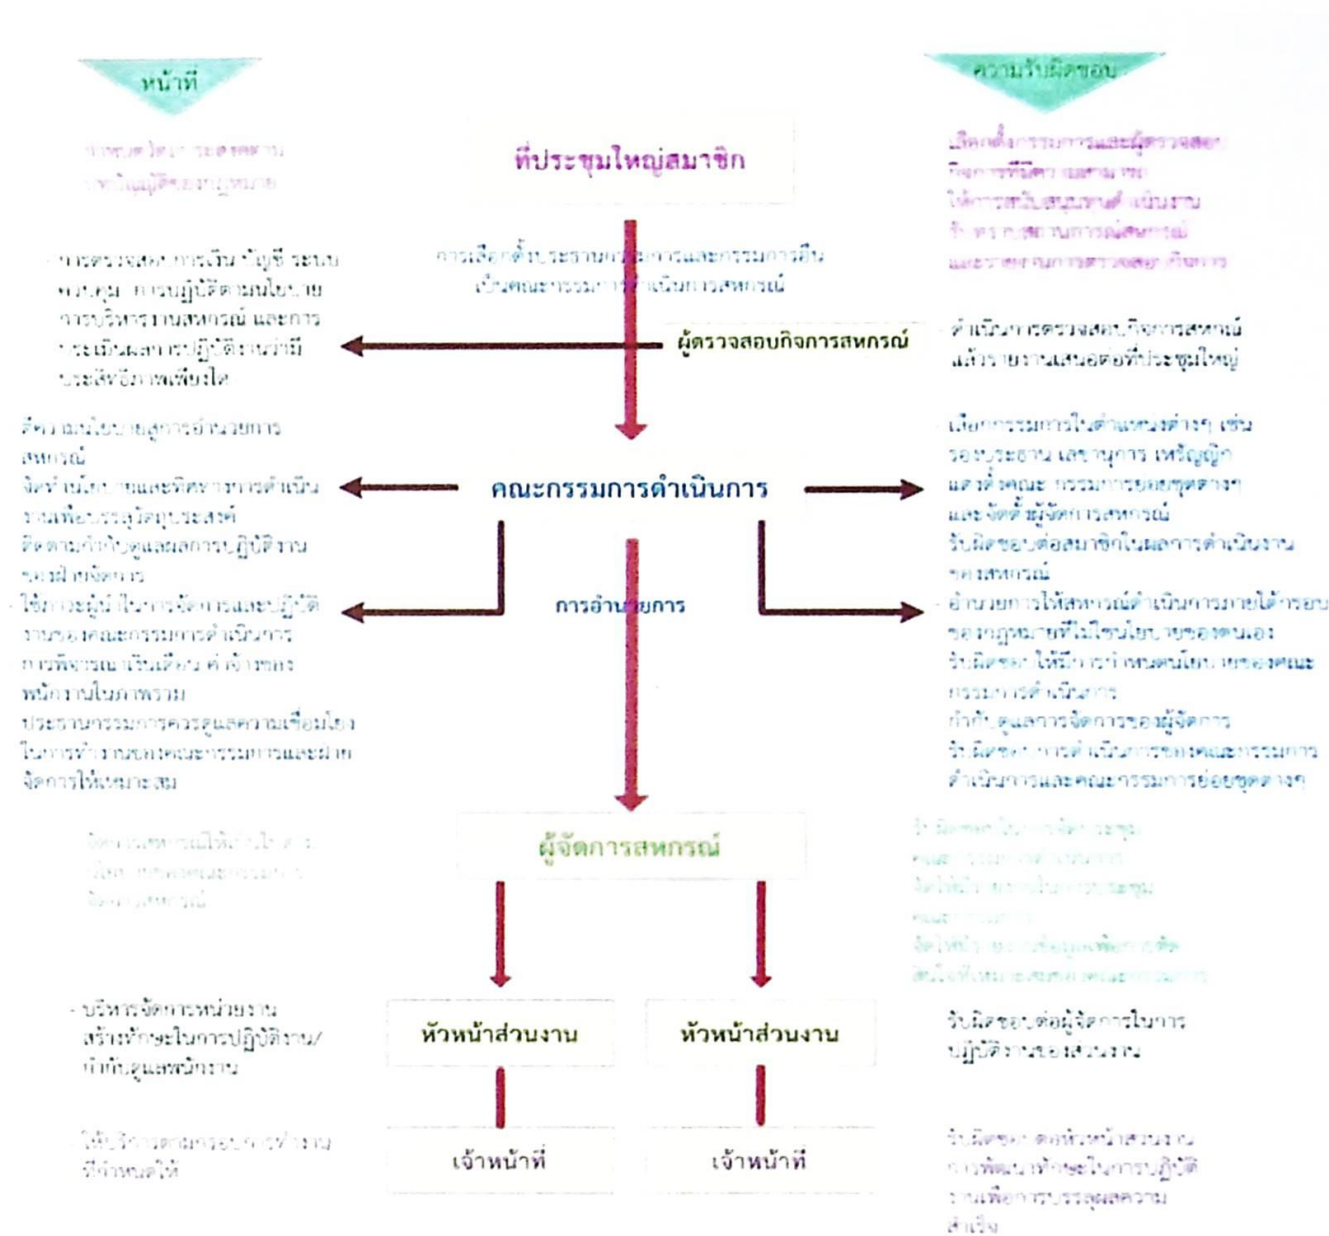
หน้าที่

ความรับผิดชอบ

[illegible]

ที่ประชุมใหญ่สมาชิก

เลือกตั้งกรรมการและผู้ตรวจสอบกิจการที่มีความสามารถ ให้การสนับสนุนการดำเนินงาน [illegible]

การเลือกตั้งประธานกรรมการและกรรมการอื่นเป็นคณะกรรมการดำเนินการสหกรณ์

- การตรวจสอบการเงิน บัญชี ระบบควบคุม การปฏิบัติตามนโยบาย การบริหารงานสหกรณ์ และการประเมินผลการปฏิบัติงานว่ามีประสิทธิภาพเพียงใด

ผู้ตรวจสอบกิจการสหกรณ์

- ดำเนินการตรวจสอบกิจการสหกรณ์ แล้วรายงานเสนอต่อที่ประชุมใหญ่

กำหนดนโยบายสู่การอำนวยการสหกรณ์
จัดทำนโยบายและทิศทางการดำเนินงานเพื่อบรรลุวัตถุประสงค์
ติดตามกำกับดูแลผลการปฏิบัติงานของฝ่ายจัดการ

คณะกรรมการดำเนินการ

เลือกกรรมการในตำแหน่งต่างๆ เช่น รองประธาน เลขานุการ เหรัญญิก แต่งตั้งคณะกรรมการย่อยชุดต่างๆ และจัดตั้งผู้จัดการสหกรณ์
รับผิดชอบต่อสมาชิกในผลการดำเนินงานของสหกรณ์

- ใช้ภาวะผู้นำในการจัดการและปฏิบัติงานของคณะกรรมการดำเนินการ การพิจารณาเงินเดือน ค่าจ้างของพนักงานในภาพรวม
ประธานกรรมการควรดูแลความเชื่อมโยงในการทำงานของคณะกรรมการและฝ่ายจัดการให้เหมาะสม

การอำนวยการ

- อำนวยการให้สหกรณ์ดำเนินการภายใต้กรอบของกฎหมายที่ไม่ใช่นโยบายของตนเอง
รับผิดชอบให้มีการกำหนดนโยบายของคณะกรรมการดำเนินการ
กำกับดูแลการจัดการของผู้จัดการ
รับผิดชอบการดำเนินการของคณะกรรมการดำเนินการและคณะกรรมการย่อยชุดต่างๆ

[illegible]

ผู้จัดการสหกรณ์

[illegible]

- บริหารจัดการหน่วยงาน สร้างทักษะในการปฏิบัติงาน/กำกับดูแลพนักงาน

หัวหน้าส่วนงาน

หัวหน้าส่วนงาน

รับผิดชอบต่อผู้จัดการในการปฏิบัติงานของส่วนงาน

ให้บริการตามกรอบการทำงานที่กำหนดให้

เจ้าหน้าที่

เจ้าหน้าที่

รับผิดชอบต่อหัวหน้าส่วนงาน การพัฒนาทักษะในการปฏิบัติงานเพื่อการบรรลุผลความสำเร็จ